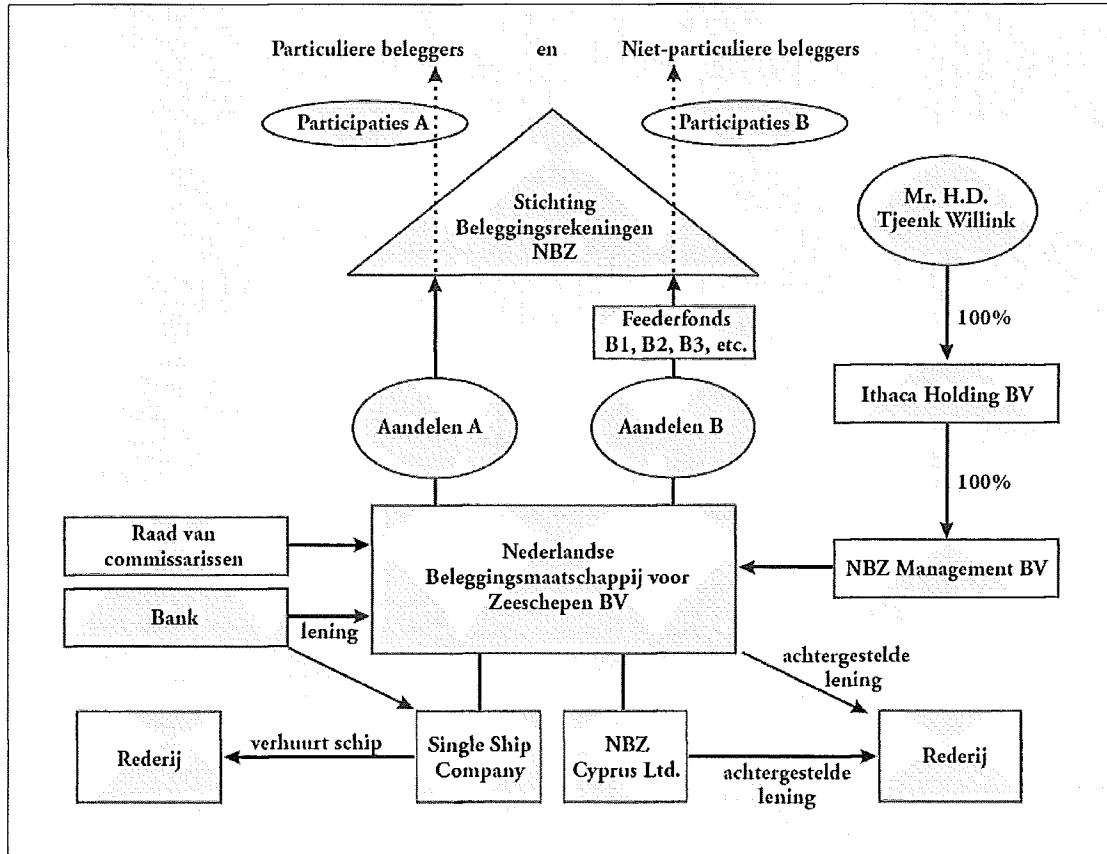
Particuliere beleggers en Niet-particuliere beleggers

Participaties A

Participaties B

Stichting Beleggingsrekeningen NBZ

Mr. H.D. Tjeenk Willink

100%

Feederfonds B1, B2, B3, etc.

Ithaca Holding BV

Aandelen A

Aandelen B

100%

Raad van commissarissen

Nederlandse Beleggingsmaatschappij voor Zeeschepen BV

NBZ Management BV

Bank

lening

achtergestelde lening

Rederij

verhuurt schip

Single Ship Company

NBZ Cyprus Ltd.

achtergestelde lening

Rederij